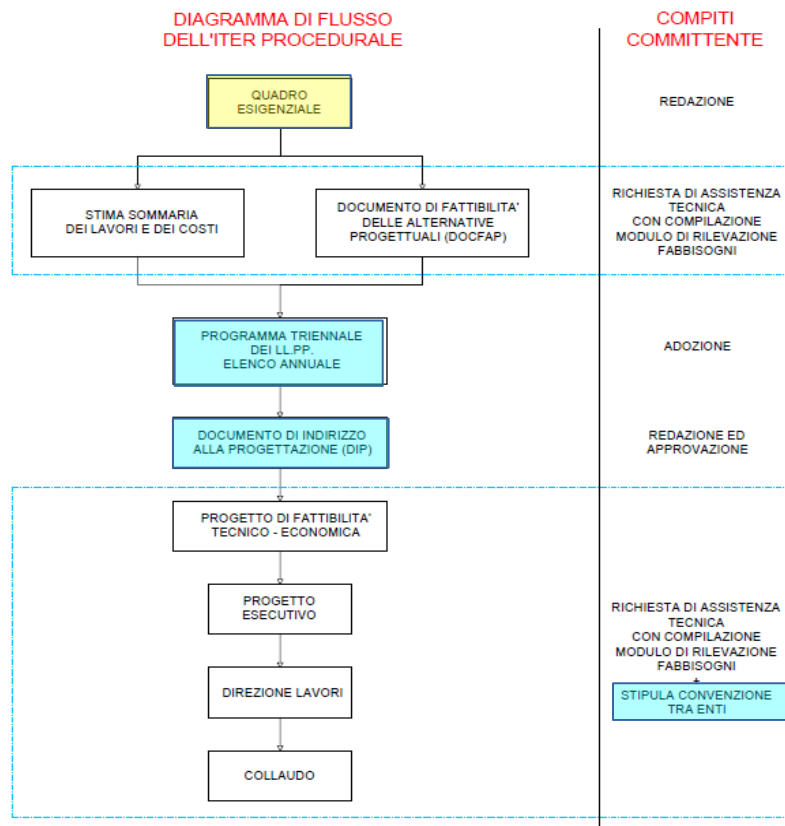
DIAGRAMMA DI FLUSSO DELL'ITER PROCEDURALE

COMPITI COMMITTENTE

QUADRO ESIGENZIALE

REDAZIONE

STIMA SOMMARIA DEI LAVORI E DEI COSTI

DOCUMENTO DI FATTIBILITA' DELLE ALTERNATIVE PROGETTUALI (DOCFAP)

RICHIESTA DI ASSISTENZA TECNICA CON COMPILAZIONE MODULO DI RILEVAZIONE FABBISOGNI

PROGRAMMA TRIENNALE DEI LL.PP. ELENCO ANNUALE

ADOZIONE

DOCUMENTO DI INDIRIZZO ALLA PROGETTAZIONE (DIP)

REDAZIONE ED APPROVAZIONE

PROGETTO DI FATTIBILITA' TECNICO - ECONOMICA

PROGETTO ESECUTIVO

DIREZIONE LAVORI

COLLAUDO

RICHIESTA DI ASSISTENZA TECNICA CON COMPILAZIONE MODULO DI RILEVAZIONE FABBISOGNI
+
STIPULA CONVENZIONE TRA ENTI